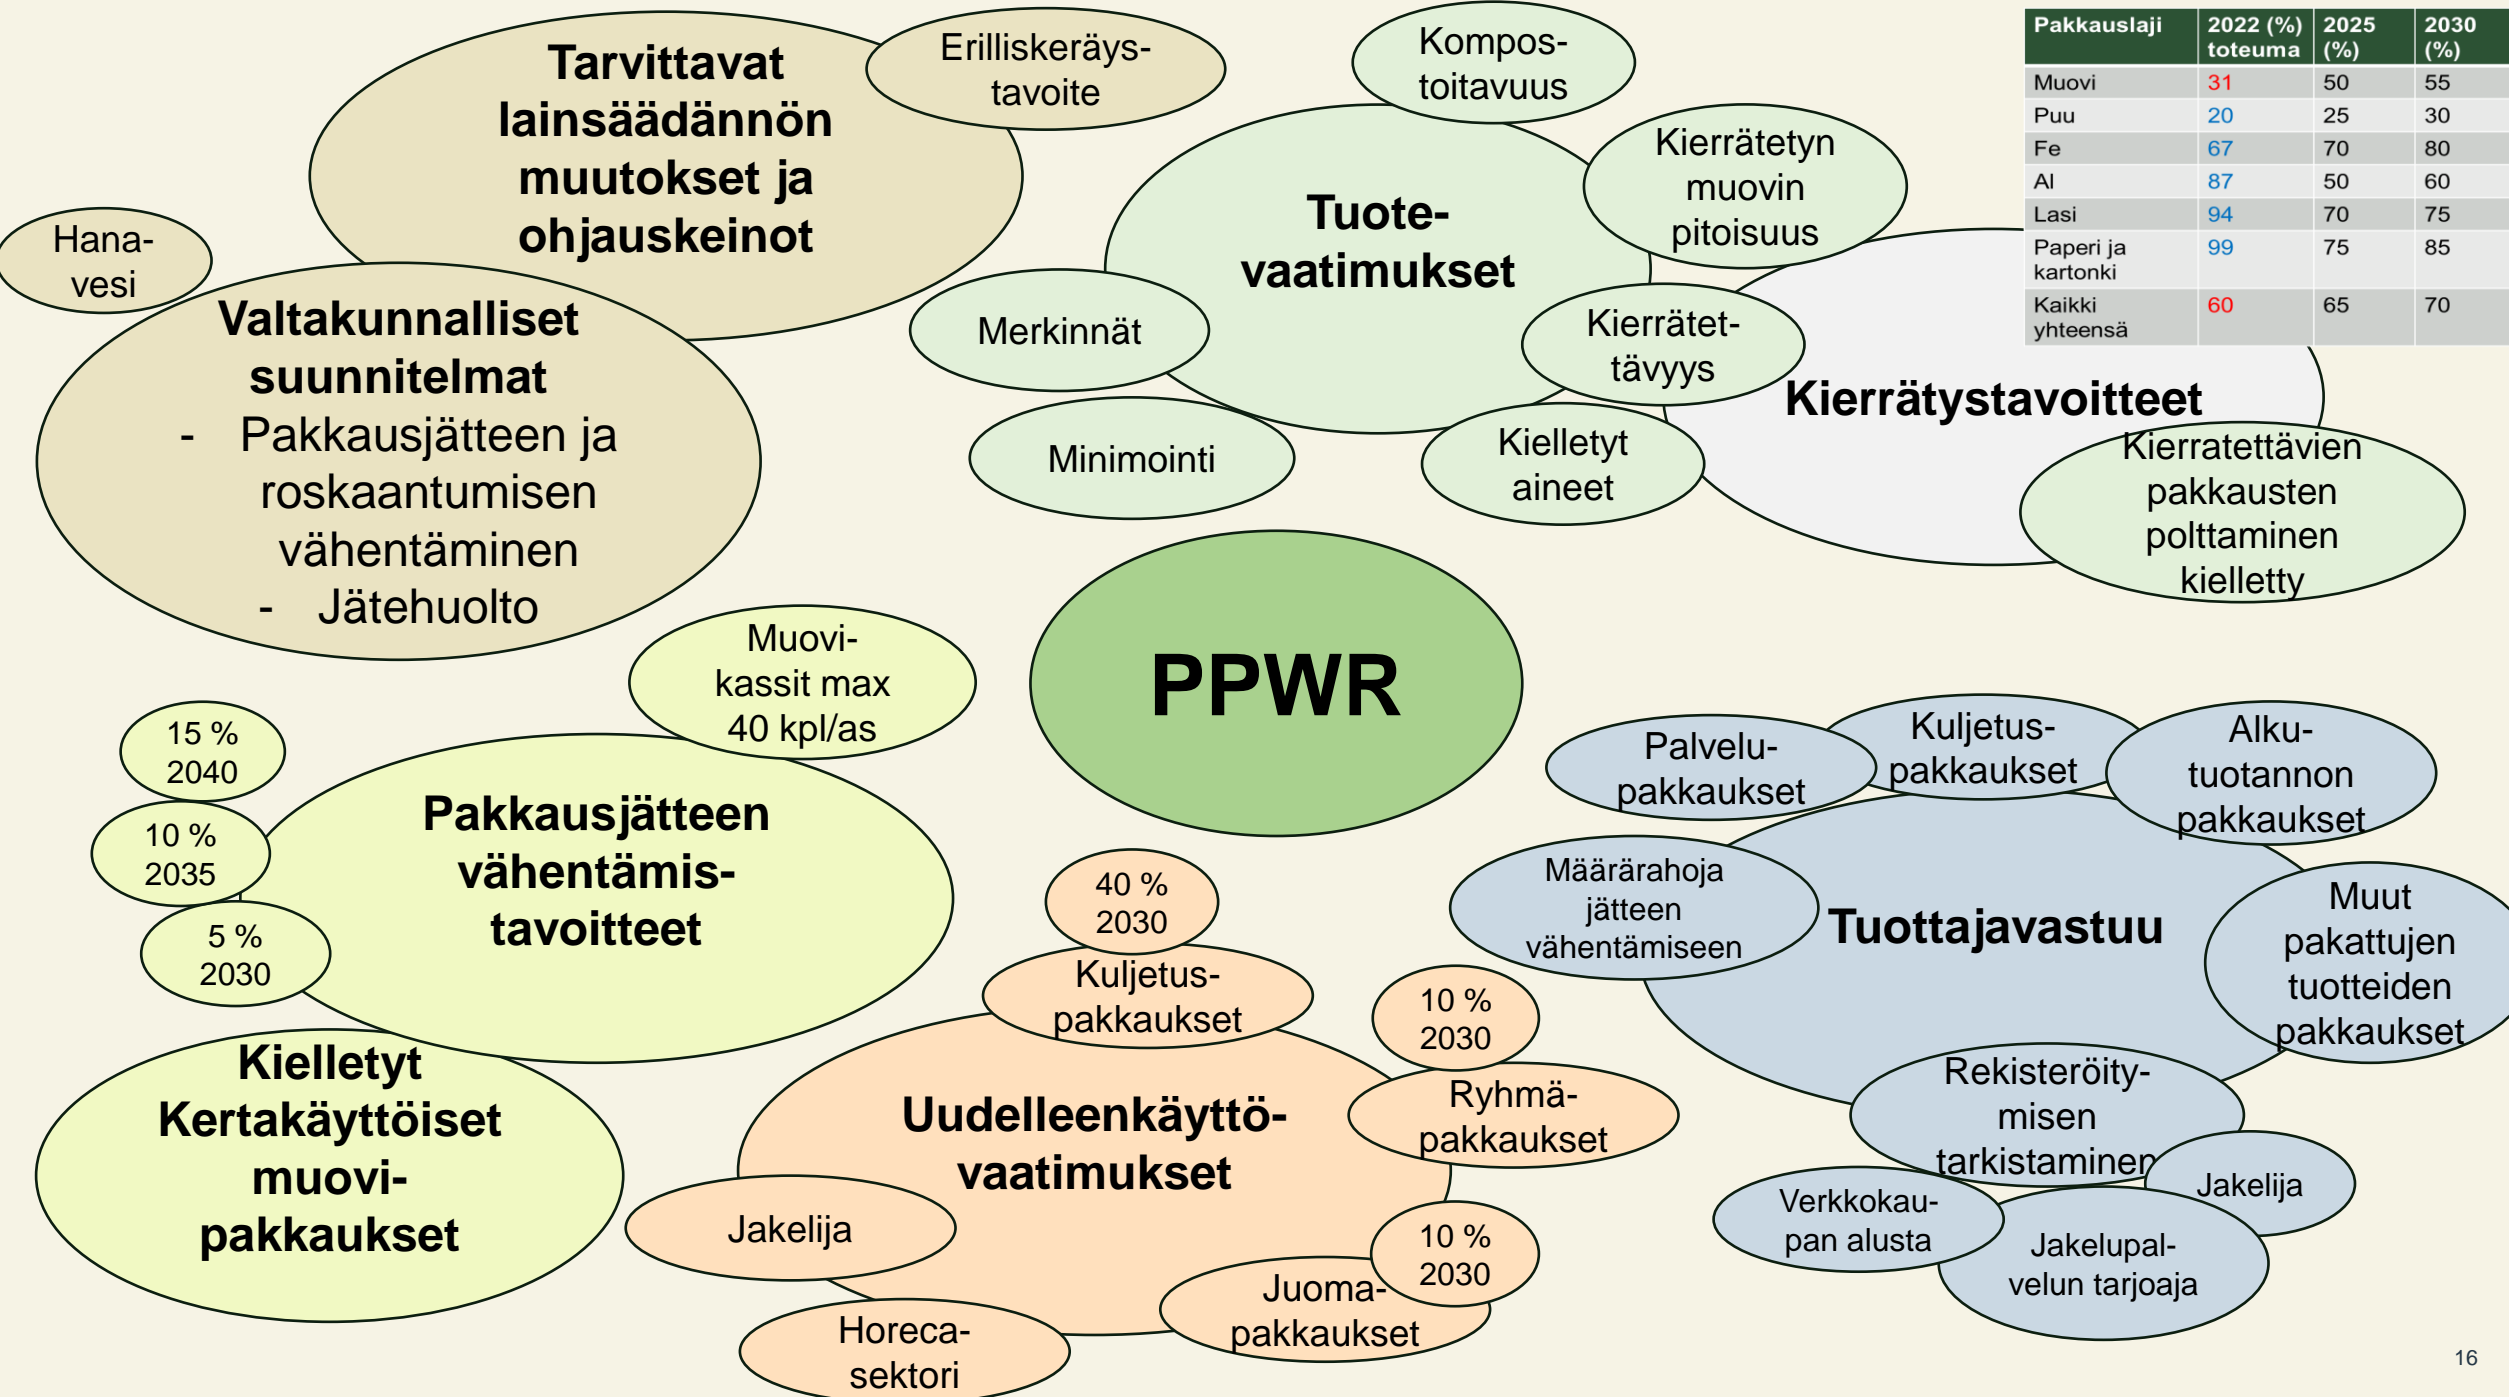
Tarvittavat lainsäädännön muutokset ja ohjauskeinot

Erilliskeräystavoite

Hanavesi

Valtakunnalliset suunnitelmat
- Pakkausjätteen ja roskaantumisen vähentäminen
- Jätehuolto

Kompostoitavuus

Tuotevaatimukset

Kierrätetyn muovin pitoisuus

Merkinnät

Kierrätettävyys

Minimointi

Kielletyt aineet

| Pakkauslaji | 2022 (%) toteuma | 2025 (%) | 2030 (%) |
|---|---|---|---|
| Muovi | 31 | 50 | 55 |
| Puu | 20 | 25 | 30 |
| Fe | 67 | 70 | 80 |
| Al | 87 | 50 | 60 |
| Lasi | 94 | 70 | 75 |
| Paperi ja kartonki | 99 | 75 | 85 |
| Kaikki yhteensä | 60 | 65 | 70 |

Kierrätystavoitteet

Kierratettävien pakkausten polttaminen kielletty

PPWR

Muovikassit max 40 kpl/as

15 % 2040

10 % 2035

5 % 2030

Pakkausjätteen vähentämistavoitteet

Kielletyt Kertakäyttöiset muovipakkaukset

40 % 2030

Kuljetuspakkaukset

10 % 2030

Ryhmäpakkaukset

Uudelleenkäyttövaatimukset

Jakelija

10 % 2030

Juomapakkaukset

Horecasektori

Palvelupakkaukset

Kuljetuspakkaukset

Alkutuotannon pakkaukset

Määrärahoja jätteen vähentämiseen

Tuottajavastuu

Muut pakattujen tuotteiden pakkaukset

Rekisteröitymisen tarkistaminen

Jakelija

Verkkokaupan alusta

Jakelupalvelun tarjoaja

16